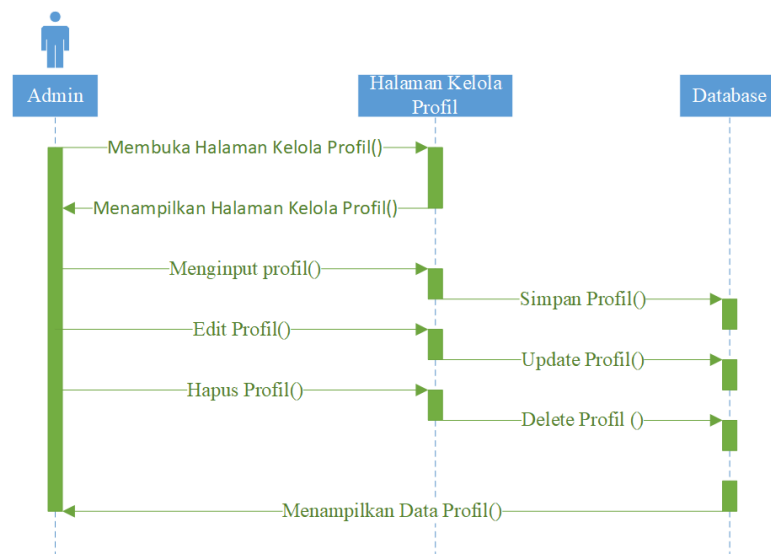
Admin

Halaman Kelola Profil

Database

Membuka Halaman Kelola Profil()

Menampilkan Halaman Kelola Profil()

Menginput profil()

Simpan Profil()

Edit Profil()

Update Profil()

Hapus Profil()

Delete Profil ()

Menampilkan Data Profil()